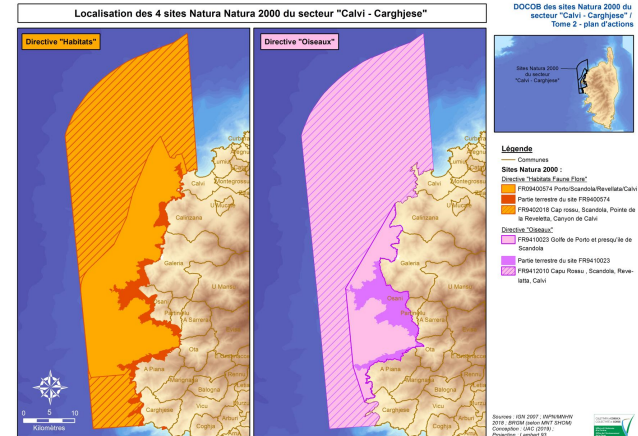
Localisation des 4 sites Natura Natura 2000 du secteur "Calvi - Carghjese"

DOCOB des sites Natura 2000 du secteur "Calvi - Carghjese" / Tome 2 - plan d'actions

Directive "Habitats"

Directive "Oiseaux"

Calvi
Montegrosso
Calenzana
Galeria
Manso
Osani
Partinello
Serriera
Ota
A Piana
Evisa
Cristinacce
Marignana
Carghjese
Vicu
Balogna
Coggia

Calvi
Galeria
Osani
Partinello
Ota
A Piana
Carghjese

Sites Natura 2000 du secteur "Calvi - Carghjese"

Légende

Communes

Sites Natura 2000 :

Directive "Habitats Faune Flore"

FR9400574 Porto/Scandola/Revellata/Calvi

Partie terrestre du site FR9400574

FR9402018 Cap rossu, Scandola, Pointe de la Revelleta, Canyon de Calvi

Directive "Oiseaux"

FR9410023 Golfe de Porto et presqu'île de Scandola

Partie terrestre du site FR9410023

FR9412010 Capu Rossu , Scandola, Revellata, Calvi

0 5 10
Kilomètres

Sources : IGN 2007 ; INPN/MNHN 2016 ; BRGM (selon MNT SHOM) Conception : UAC (2019) ; Projection : Lambert 93